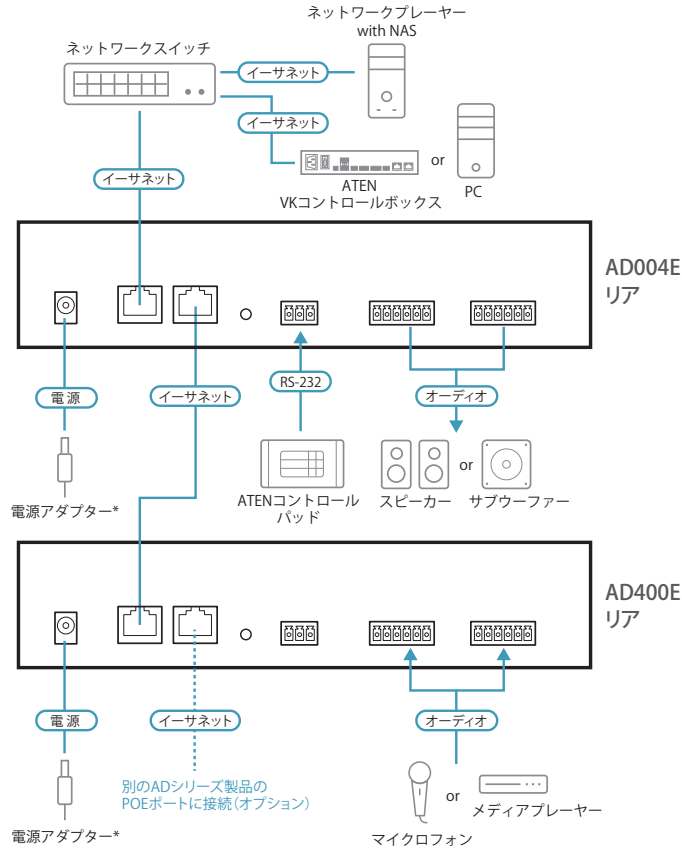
ネットワークプレーヤー
with NAS

ネットワークスイッチ

イーサネット

イーサネット

or

ATEN
VKコントロールボックス

PC

イーサネット

AD004E
リア

電源

イーサネット

RS-232

オーディオ

電源アダプター*

ATENコントロール
パッド

スピーカー

or

サブウーファー

AD400E
リア

電源

イーサネット

オーディオ

電源アダプター*

別のADシリーズ製品の
POEポートに接続（オプション）

or

メディアプレーヤー

マイクロフォン